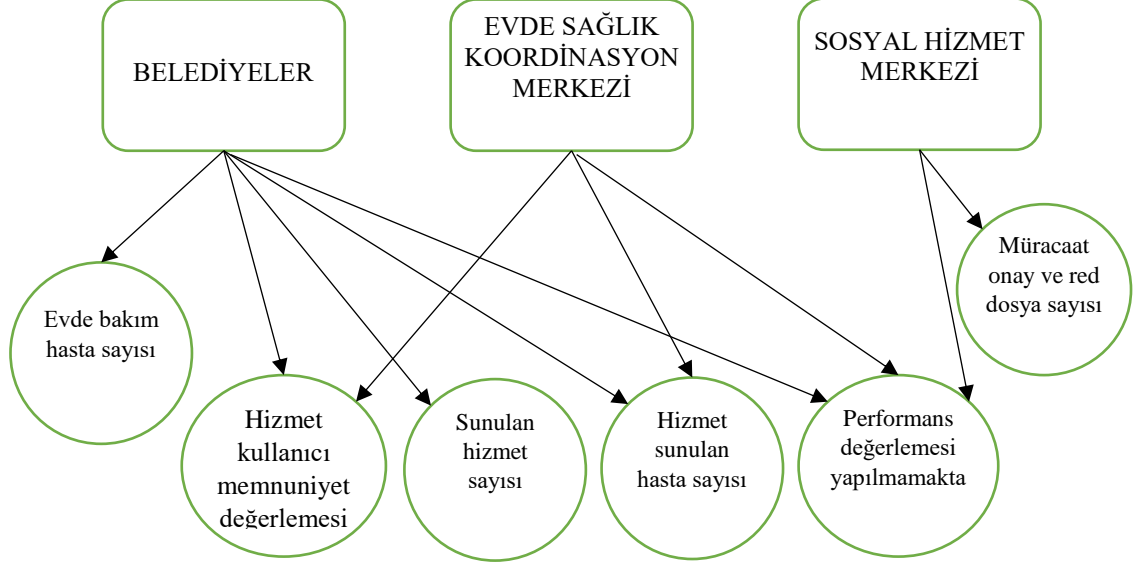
BELEDİYELER

EVDE SAĞLIK KOORDİNASYON MERKEZİ

SOSYAL HİZMET MERKEZİ

Müracaat onay ve red dosya sayısı

Evde bakım hasta sayısı

Hizmet kullanıcı memnuniyet değerlemesi

Sunulan hizmet sayısı

Hizmet sunulan hasta sayısı

Performans değerlemesi yapılmamakta